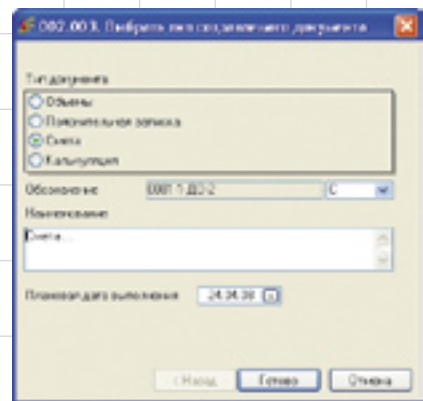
002.003. Выбрать вид создаваемого документа

Тип документа
Объемы
Пояснительная записка
Смета
Калькуляция

Обозначение 0001.1-ДО-2 С

Наименование
Смета...

Плановая дата выполнения 24.04.08

< Назад Готово Отмена